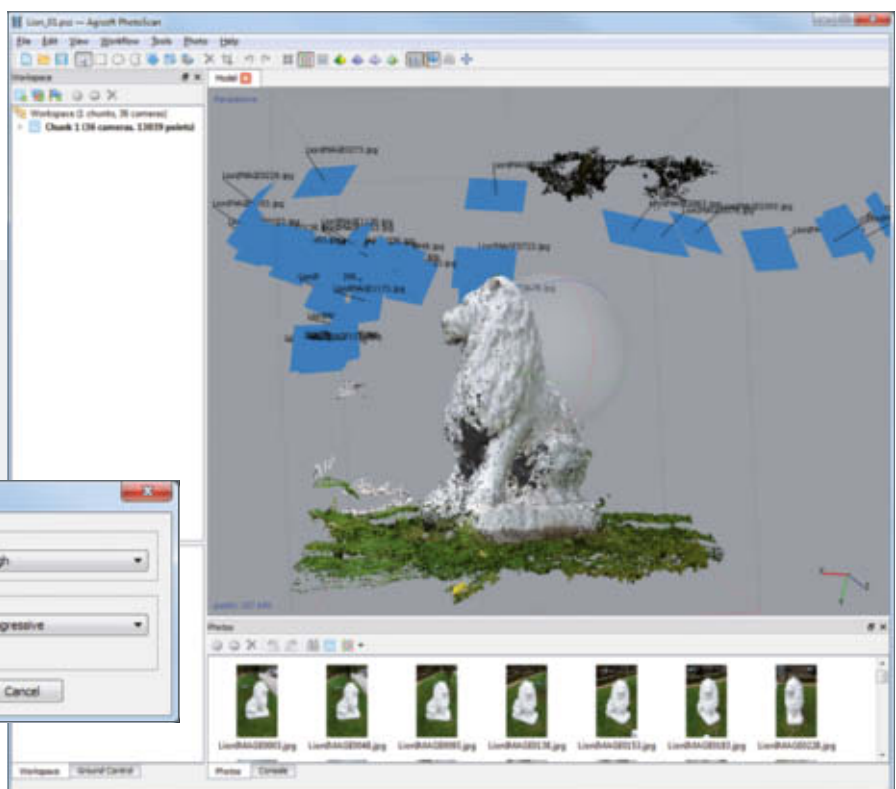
Lion_01.psz — Agisoft PhotoScan

File Edit View Workflow Tools Photo Help

Workspace

Model

Workspace (1 chunks, 36 cameras)

Chunk 1 (36 cameras, 13659 points)

Perspective

LionIMAGE0173.jpg

LionIMAGE0226.jpg

LionIMAGE0153.jpg

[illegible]

LionIMAGE0173.jpg

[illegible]

gh

gressive

Cancel

Photos

LionIMAGE0003.jpg LionIMAGE0048.jpg LionIMAGE0093.jpg LionIMAGE0138.jpg LionIMAGE0153.jpg LionIMAGE0183.jpg LionIMAGE0228.jpg

Workspace Ground Control

Photos Console